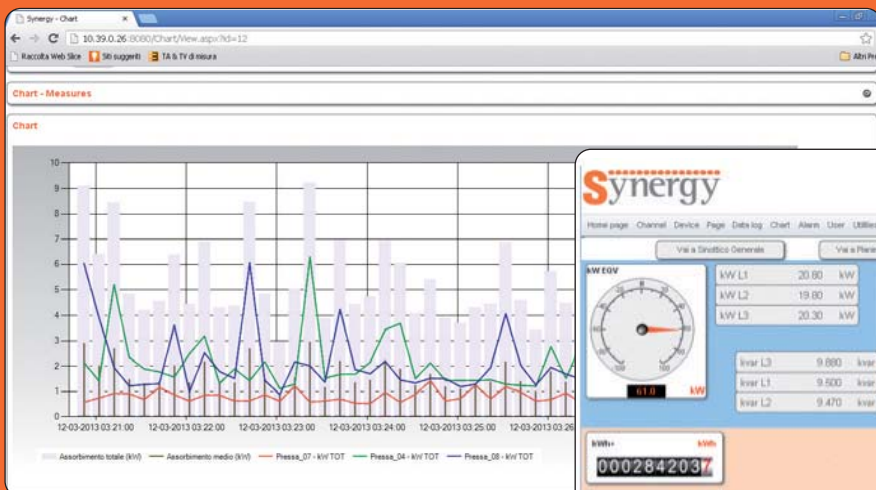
Synergy - Chart

10.39.0.26:8080/Chart/View.aspx?id=12

Raccolta Web Slice  Siti suggeriti  TA & TV di misura  Altri Pr

Chart - Measures

Chart

10
9
8
7
6
5
4
3
2
1
0

12-03-2013 03:21:00  12-03-2013 03:22:00  12-03-2013 03:23:00  12-03-2013 03:24:00  12-03-2013 03:25:00  12-03-2013 03:26

Assorbimento totale (kW)  Assorbimento medio (kW)  Pressa_07 - kW TOT  Pressa_04 - kW TOT  Pressa_08 - kW TOT

Synergy

Home page  Channel  Device  Page  Data log  Chart  Alarm  User  Utilities

Vai a Sinottico Generale  Vai a Pian

kW EQV

61.0  kW

| kW L1 | 20.80 | kW |
|---|---|---|
| kW L2 | 19.80 | kW |
| kW L3 | 20.30 | kW |

| kvar L3 | 9.880 | kvar |
|---|---|---|
| kvar L1 | 9.500 | kvar |
| kvar L2 | 9.470 | kvar |

kWh+  kWh

0002842037